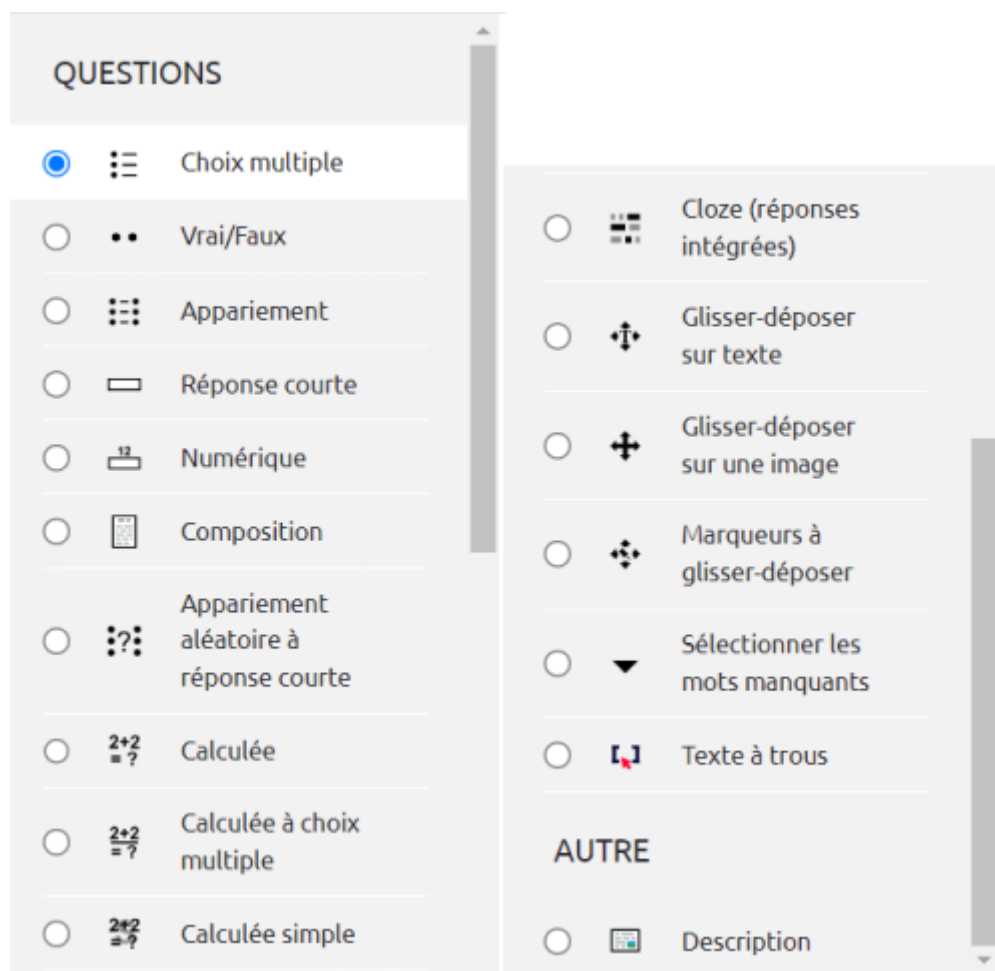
QUESTIONS

Choix multiple

Vrai/Faux

Appariement

Réponse courte

12

Numérique

Composition

Appariement aléatoire à réponse courte

?

2+2 = ?

Calculée

2+2 = ?

Calculée à choix multiple

2+2 = ?

Calculée simple

Cloze (réponses intégrées)

Glisser-déposer sur texte

Glisser-déposer sur une image

Marqueurs à glisser-déposer

Sélectionner les mots manquants

Texte à trous

AUTRE

Description